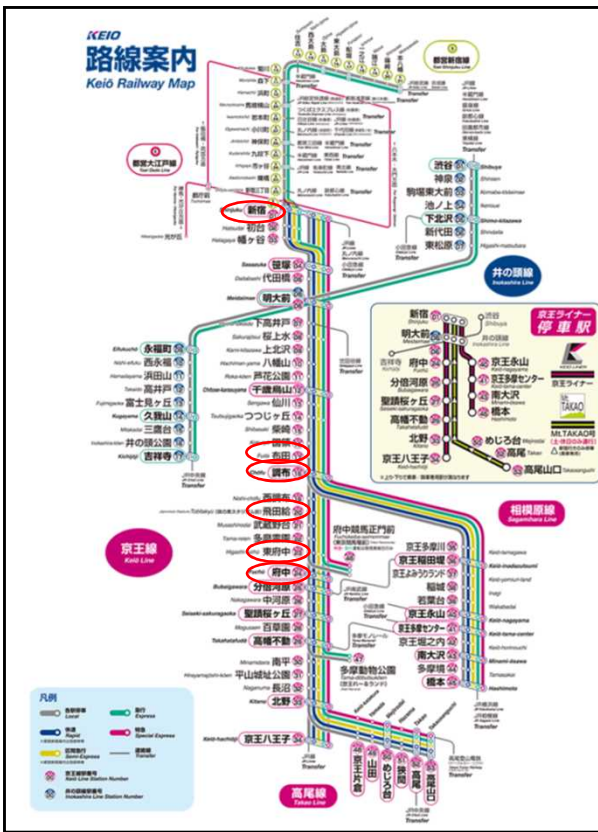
KEIO
路線案内
Keiō Railway Map

都営新宿線
Toei Shinjuku Line

都営大江戸線
Toei Oedo Line

新宿
初台
幡ヶ谷
笹塚
代田橋
明大前
下高井戸
桜上水
上北沢
八幡山
芦花公園
千歳烏山
仙川
つつじヶ丘
柴崎
国領
布田
調布
西調布
飛田給
武蔵野台
多磨霊園
東府中
府中
分倍河原
中河原
聖蹟桜ヶ丘
百草園
高幡不動
南平
平山城址公園
長沼
北野
京王八王子

渋谷
Shibuya
神泉
駒場東大前
池ノ上
下北沢
新代田
東松原

井の頭線
Inokashira Line

永福町
西永福
浜田山
高井戸
富士見ヶ丘
久我山
三鷹台
井の頭公園
吉祥寺

京王線
Keiō Line

府中競馬正門前
東府中

相模原線
Sagamihara Line

京王多摩川
京王稲田堤
京王よみうりランド
稲城
若葉台
京王永山
京王多摩センター
京王堀之内
南大沢
多摩境
橋本

多摩動物公園
多摩動物公園
京王片倉
山田
めじろ台
狭間
高尾
高尾山口

高尾線
Takao Line

京王ライナー
停車駅
新宿
明大前
府中
分倍河原
聖蹟桜ヶ丘
高幡不動
北野
京王八王子
京王永山
京王多摩センター
南大沢
橋本
めじろ台
高尾
高尾山口

京王ライナー
Mt.TAKAO

凡例
各駅停車 Local
快速 Rapid
区間急行 Semi Express
準特急 Semi Special Express
急行 Express
特急 Special Express
連絡線 Transfer
京王線駅番号 Keiō Line Station Number
井の頭線駅番号 Inokashira Line Station Number

Transfer